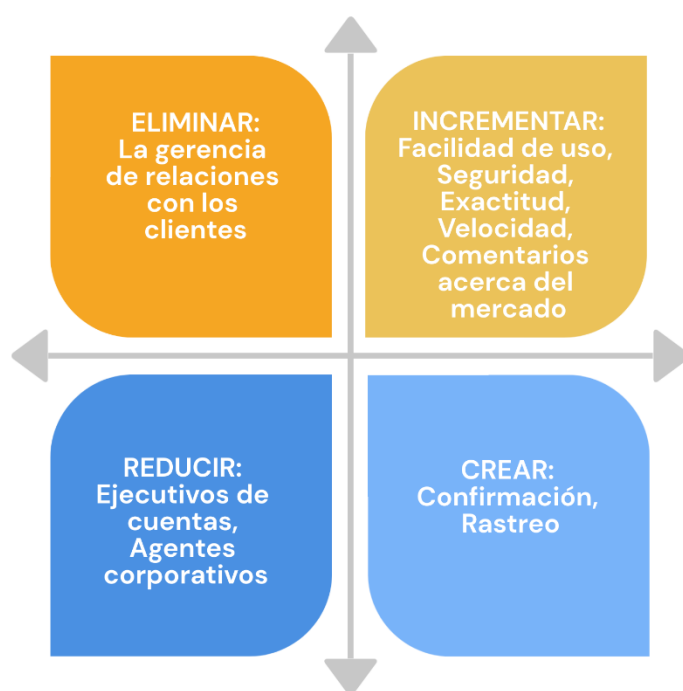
ELIMINAR:
La gerencia de relaciones con los clientes

INCREMENTAR:
Facilidad de uso, Seguridad, Exactitud, Velocidad, Comentarios acerca del mercado

REDUCIR:
Ejecutivos de cuentas, Agentes corporativos

CREAR:
Confirmación, Rastreo